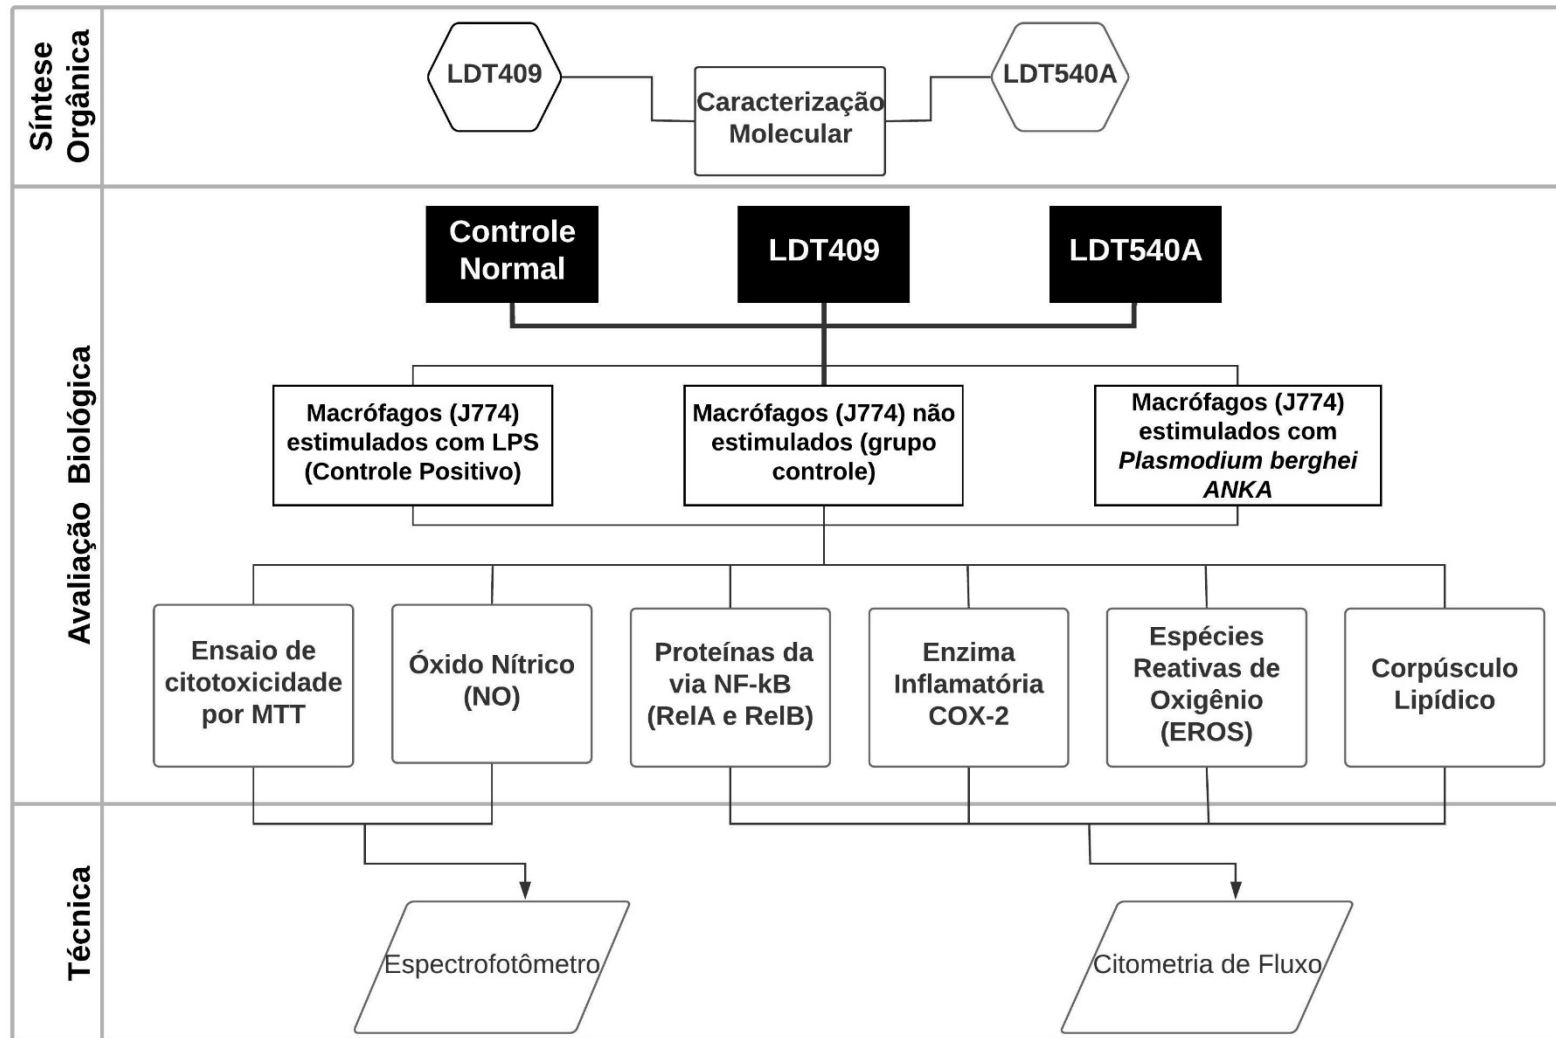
Síntese Orgânica

LDT409

Caracterização Molecular

LDT540A

Avaliação Biológica

Controle Normal

LDT409

LDT540A

Macrófagos (J774) estimulados com LPS (Controle Positivo)

Macrófagos (J774) não estimulados (grupo controle)

Macrófagos (J774) estimulados com *Plasmodium berghei ANKA*

Ensaio de citotoxicidade por MTT

Óxido Nítrico (NO)

Proteínas da via NF-kB (RelA e RelB)

Enzima Inflamatória COX-2

Espécies Reativas de Oxigênio (EROS)

Corpúsculo Lipídico

Técnica

Espectrofotômetro

Citometria de Fluxo